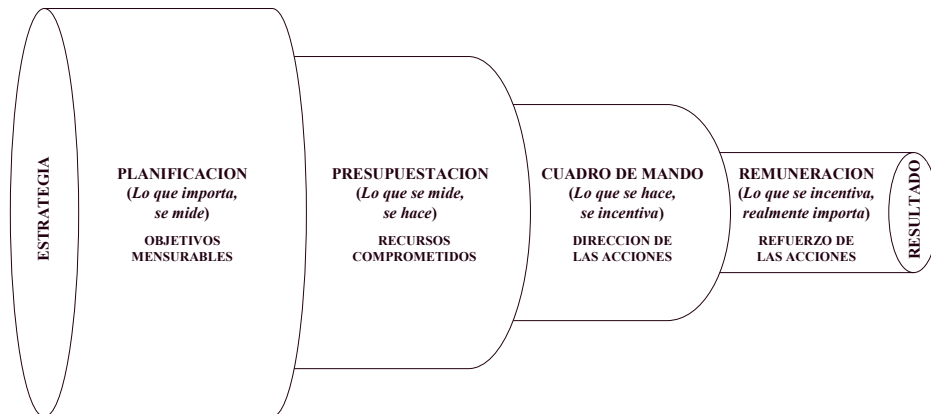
ESTRATEGIA

PLANIFICACION
(*Lo que importa, se mide*)
OBJETIVOS MENSURABLES

PRESUPUESTACION
(*Lo que se mide, se hace*)
RECURSOS COMPROMETIDOS

CUADRO DE MANDO
(*Lo que se hace, se incentiva*)
DIRECCION DE LAS ACCIONES

REMUNERACION
(*Lo que se incentiva, realmente importa*)
REFUERZO DE LAS ACCIONES

RESULTADO